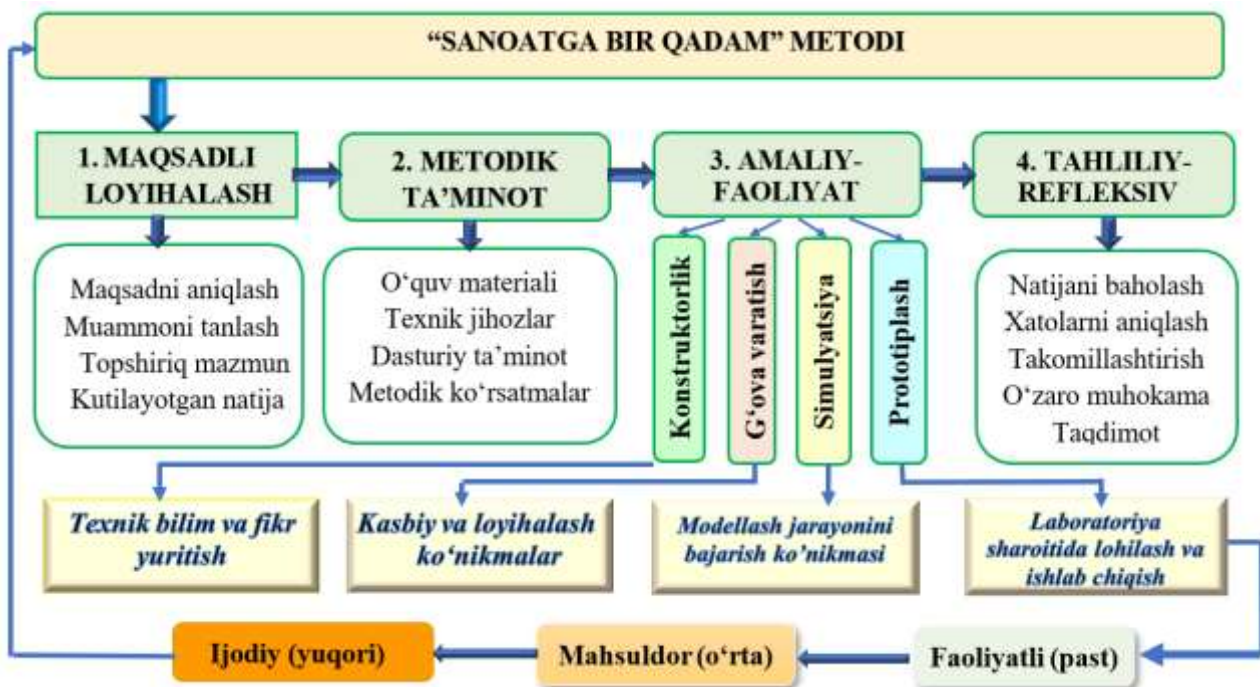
“SANOATGA BIR QADAM” METODI

1. MAQSADLI LOYIHALASH

2. METODIK TA’MINOT

3. AMALIY-FAOLIYAT

4. TAHLILIY-REFLEKSIV

Maqsadni aniqlash
Muammoni tanlash
Topshiriq mazmun
Kutilayotgan natija

O‘quv materiali
Texnik jihozlar
Dasturiy ta’minot
Metodik ko‘rsatmalar

Konstruktorlik

G‘ova varatish

Simulyatsiya

Prototiplash

Natijani baholash
Xatolarni aniqlash
Takomillashtirish
O‘zaro muhokama
Taqdimot

Texnik bilim va fikr yuritish

Kasbiy va loyihalash ko‘nikmalar

Modellash jarayonini bajarish ko‘nikmasi

Laboratoriya sharoitida lohilash va ishlab chiqish

Ijodiy (yuqori)

Mahsuldor (o‘rta)

Faoliyatli (past)